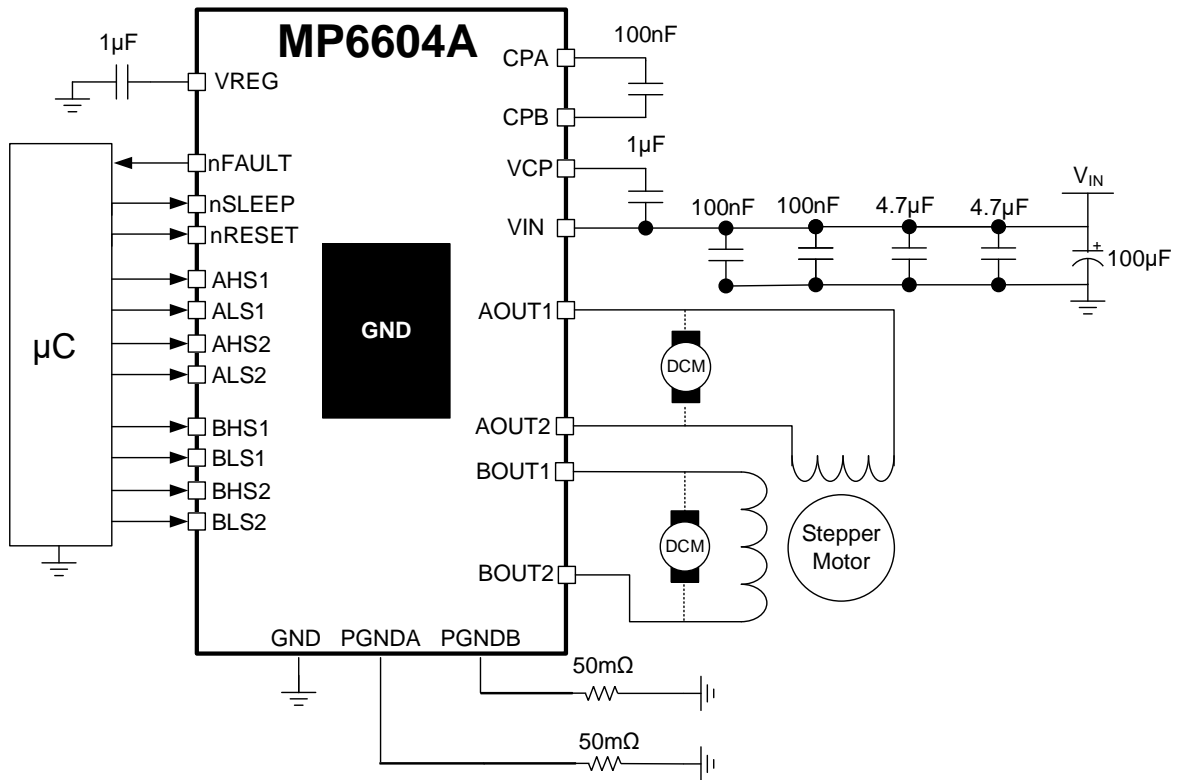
MP6604A

1µF
VREG

µC

nFAULT
nSLEEP
nRESET
AHS1
ALS1
AHS2
ALS2
BHS1
BLS1
BHS2
BLS2

GND

CPA
CPB
VCP
VIN
AOUT1
AOUT2
BOUT1
BOUT2

100nF
1µF
100nF
100nF
4.7µF
4.7µF
$V_{IN}$
+
100µF

DCM
DCM
Stepper Motor

GND
PGNDA
PGNDB

50mΩ
50mΩ